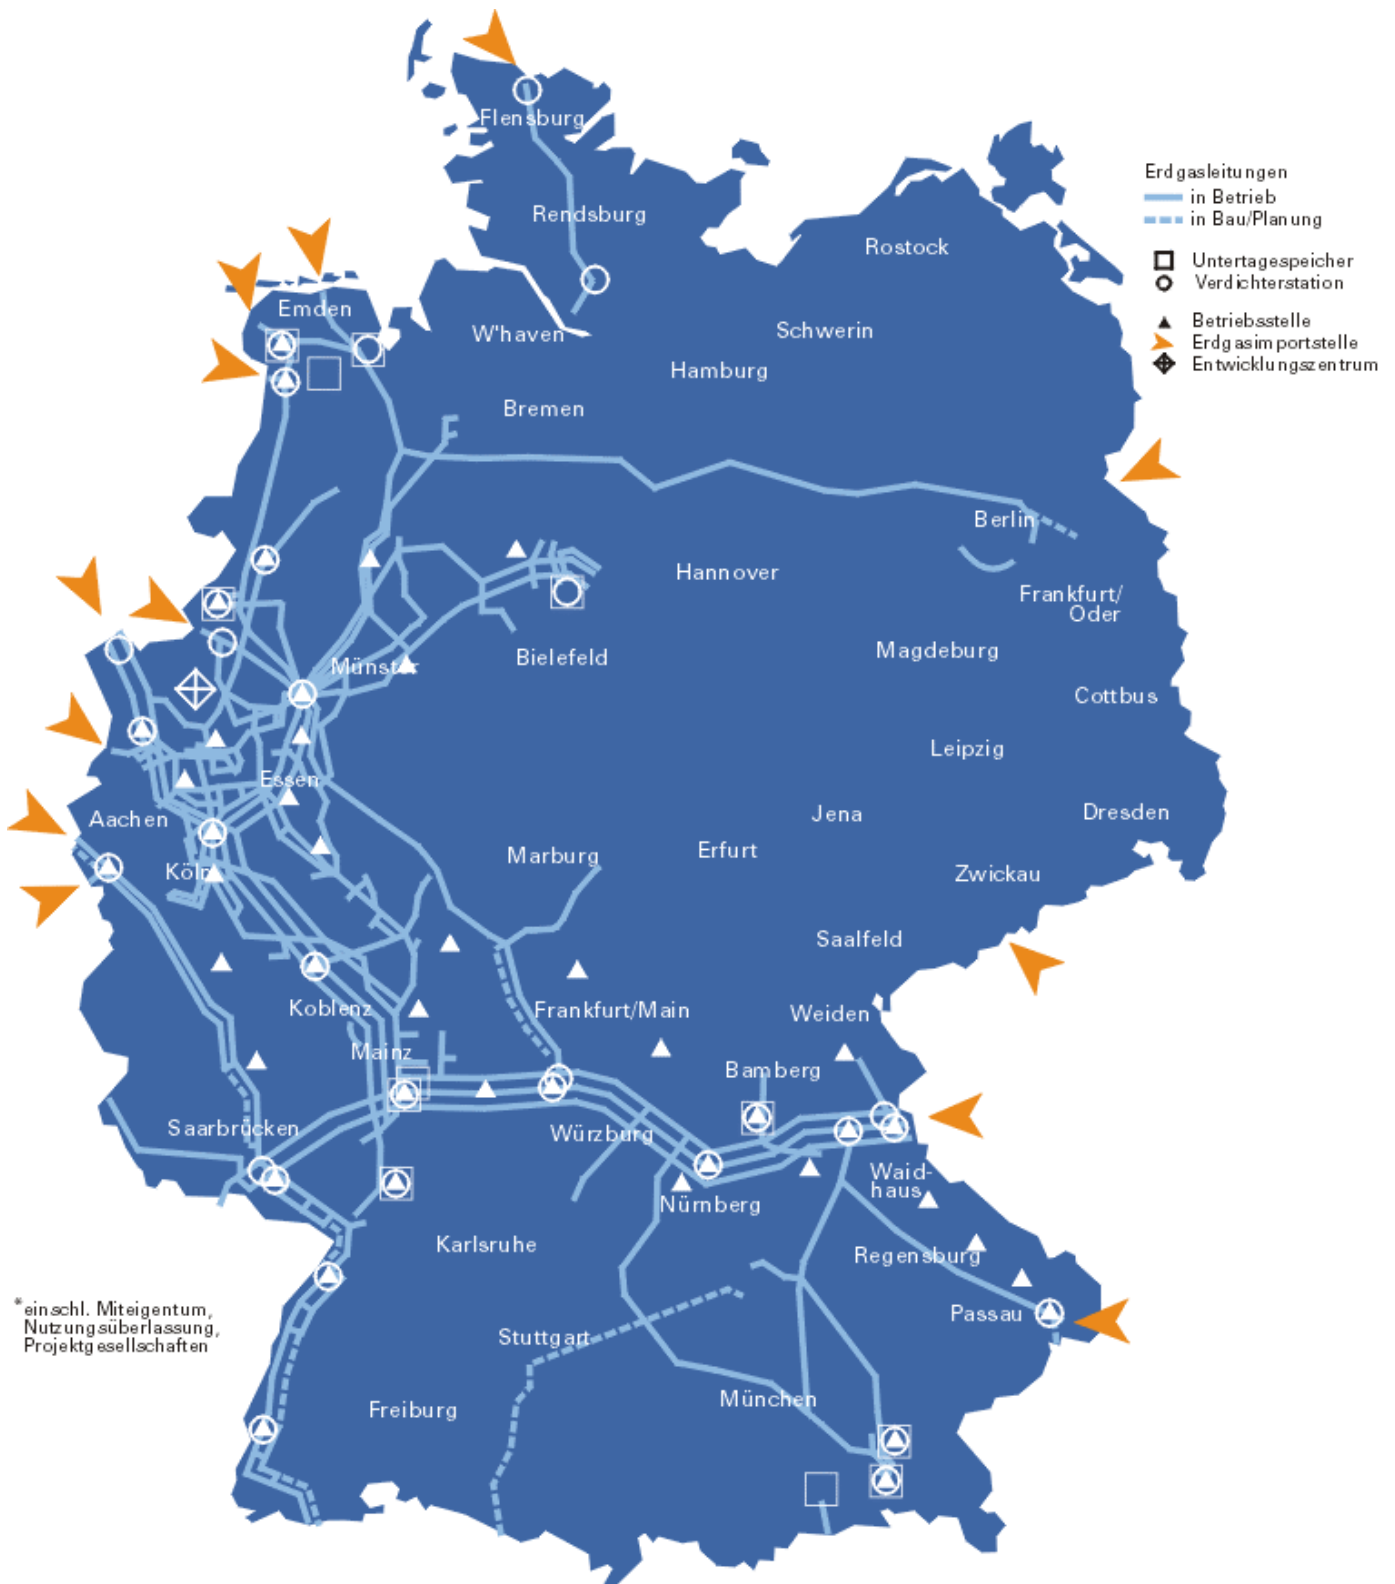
Erdgasleitungen
in Betrieb
in Bau/Planung

Untertagespeicher
Verdichterstation

Betriebsstelle
Erdgasimportstelle
Entwicklungszentrum

Flensburg
Rendsburg
Emden
W'haven
Rostock
Schwerin
Hamburg
Bremen
Berlin
Hannover
Frankfurt/ Oder
Bielefeld
Münster
Magdeburg
Cottbus
Leipzig
Essen
Aachen
Köln
Jena
Dresden
Marburg
Erfurt
Zwickau
Saalfeld
Koblenz
Frankfurt/Main
Weiden
Mainz
Bamberg
Saarbrücken
Würzburg
Waidhaus
Nürnberg
Regensburg
Karlsruhe
Passau
Stuttgart
Freiburg
München

*einschl. Miteigentum, Nutzungsüberlassung, Projektgesellschaften